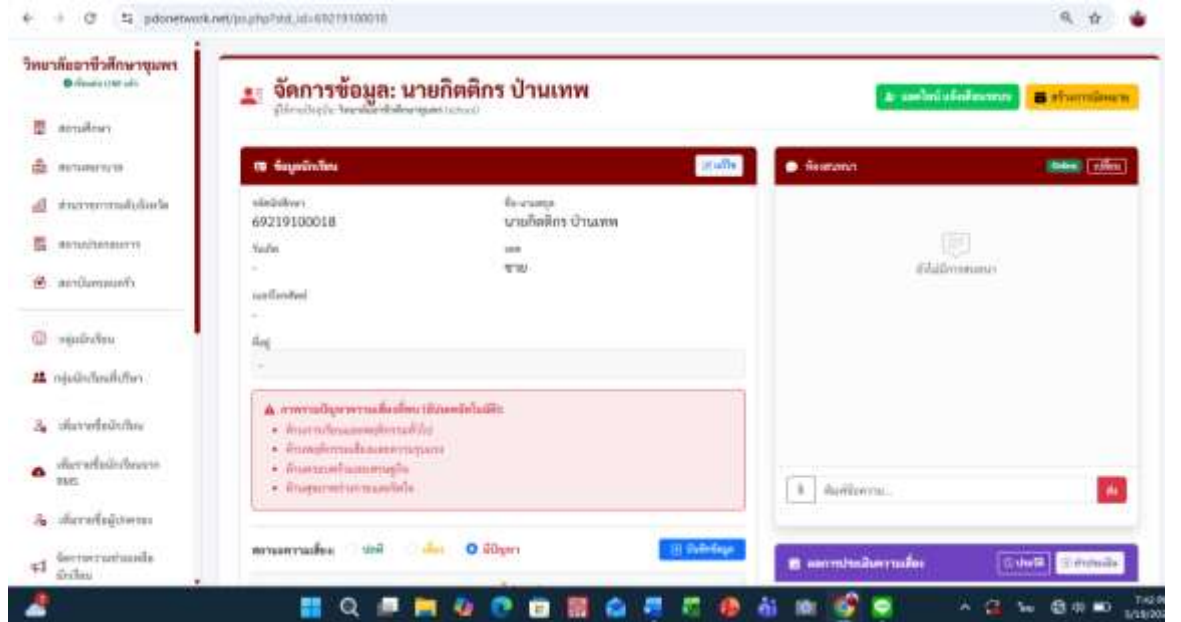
pdonetwork.net/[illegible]?std_id=69219100018

วิทยาลัยอาชีวศึกษาชุมพร

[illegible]

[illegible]

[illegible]

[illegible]

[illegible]

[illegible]

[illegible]

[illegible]

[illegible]

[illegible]

จัดการข้อมูล: นายกิตติกร ป้านเทพ

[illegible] วิทยาลัยอาชีวศึกษาชุมพร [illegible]

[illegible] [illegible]

ข้อมูลนักเรียน

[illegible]

รหัสนักศึกษา
69219100018

ชื่อ-นามสกุล
นายกิตติกร ป้านเทพ

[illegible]
-

เพศ
ชาย

เบอร์โทรศัพท์
-

ที่อยู่
-

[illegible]

• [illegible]
• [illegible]
• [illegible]
• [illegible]

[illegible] ปกติ เสี่ยง มีปัญหา

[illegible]

ห้องสนทนา

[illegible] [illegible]

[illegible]

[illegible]

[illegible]

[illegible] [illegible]